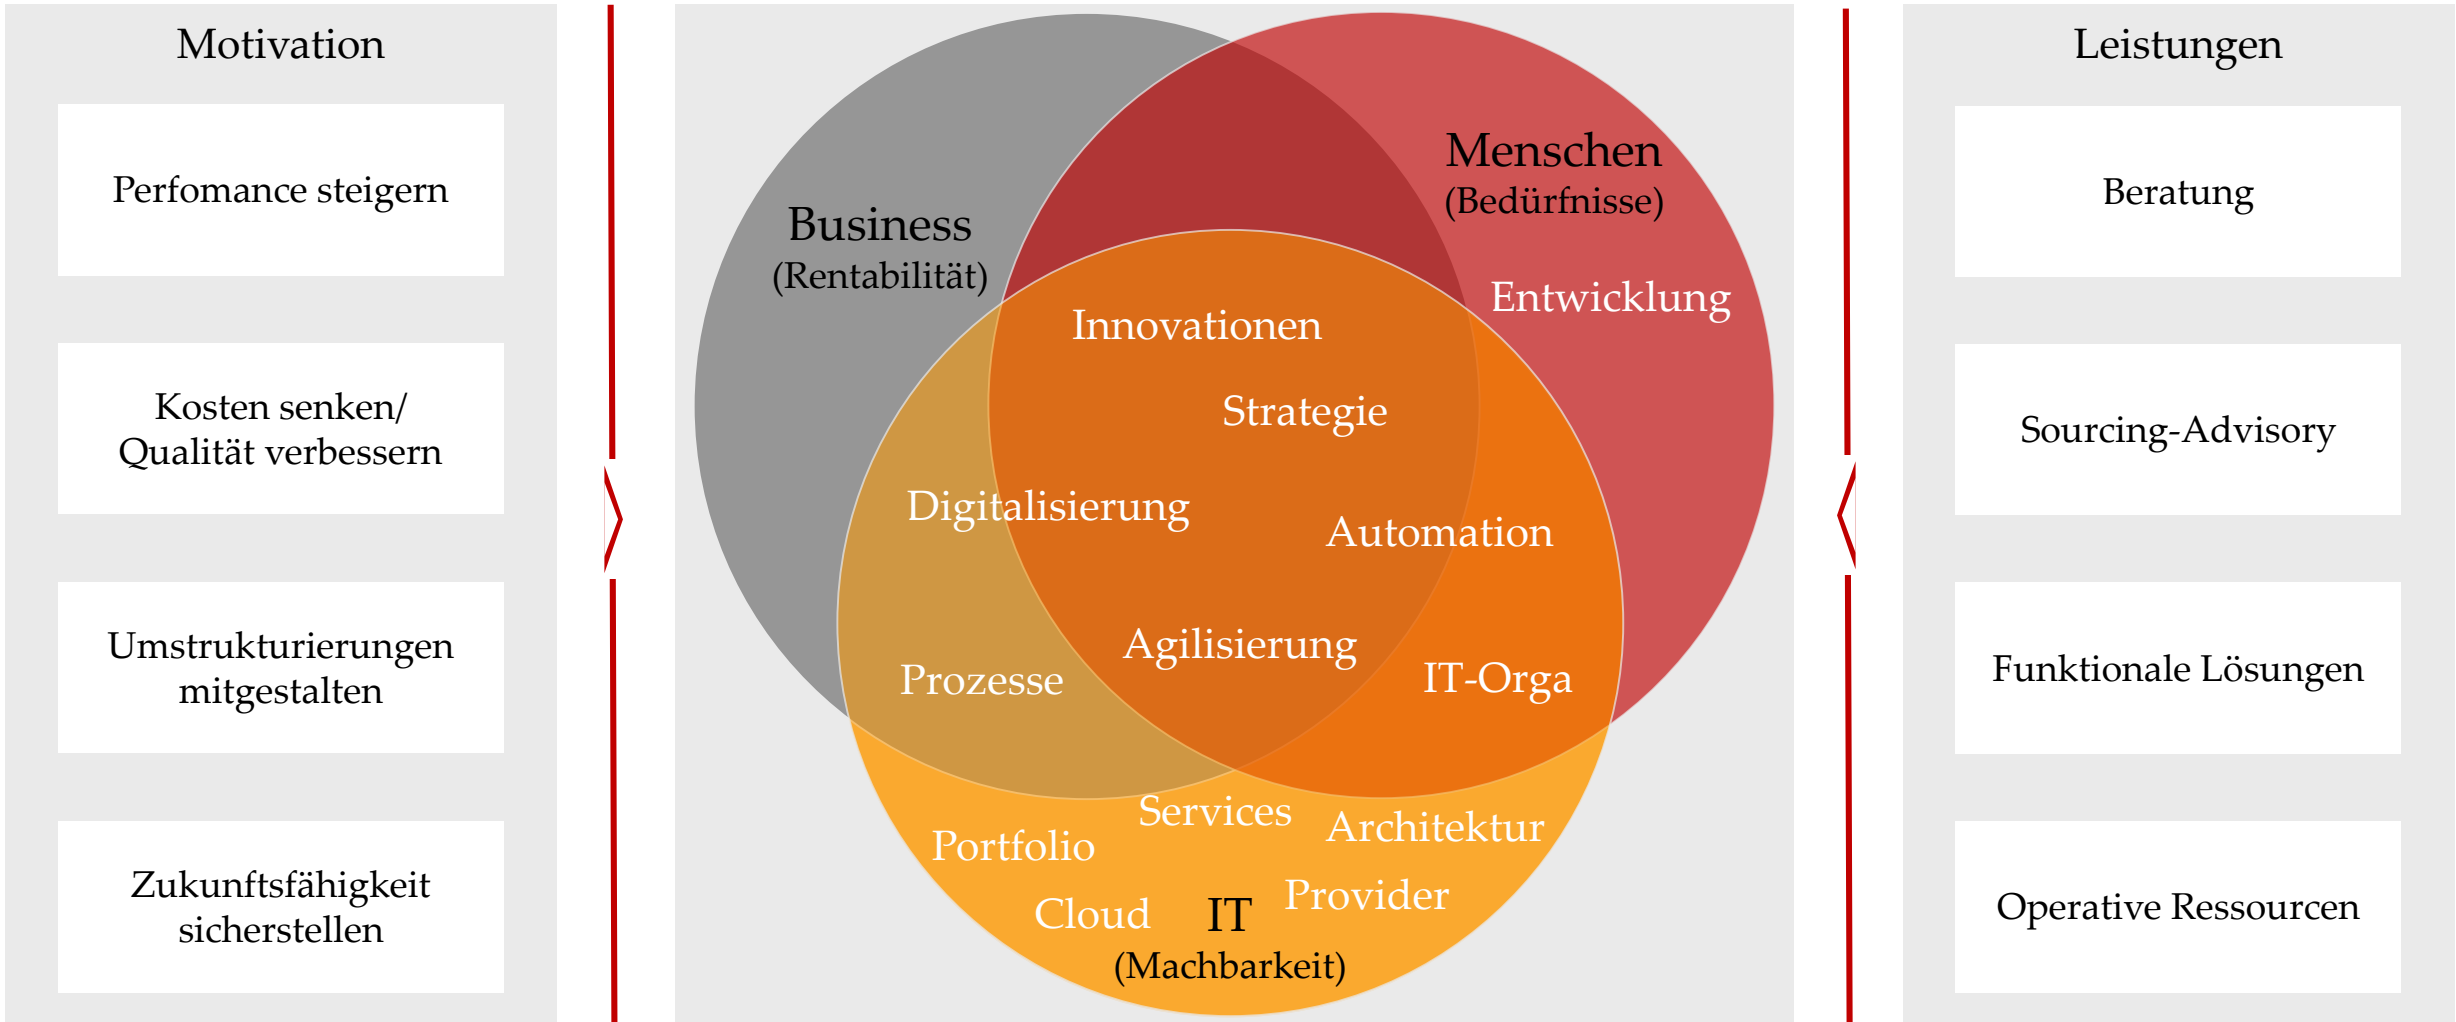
Motivation

Perfomance steigern

Kosten senken/ Qualität verbessern

Umstrukturierungen mitgestalten

Zukunftsfähigkeit sicherstellen

Business
(Rentabilität)

Menschen
(Bedürfnisse)

Entwicklung

Innovationen

Strategie

Digitalisierung

Automation

Agilisierung

Prozesse

IT-Orga

Services

Portfolio

Architektur

Cloud

IT
(Machbarkeit)

Provider

Leistungen

Beratung

Sourcing-Advisory

Funktionale Lösungen

Operative Ressourcen